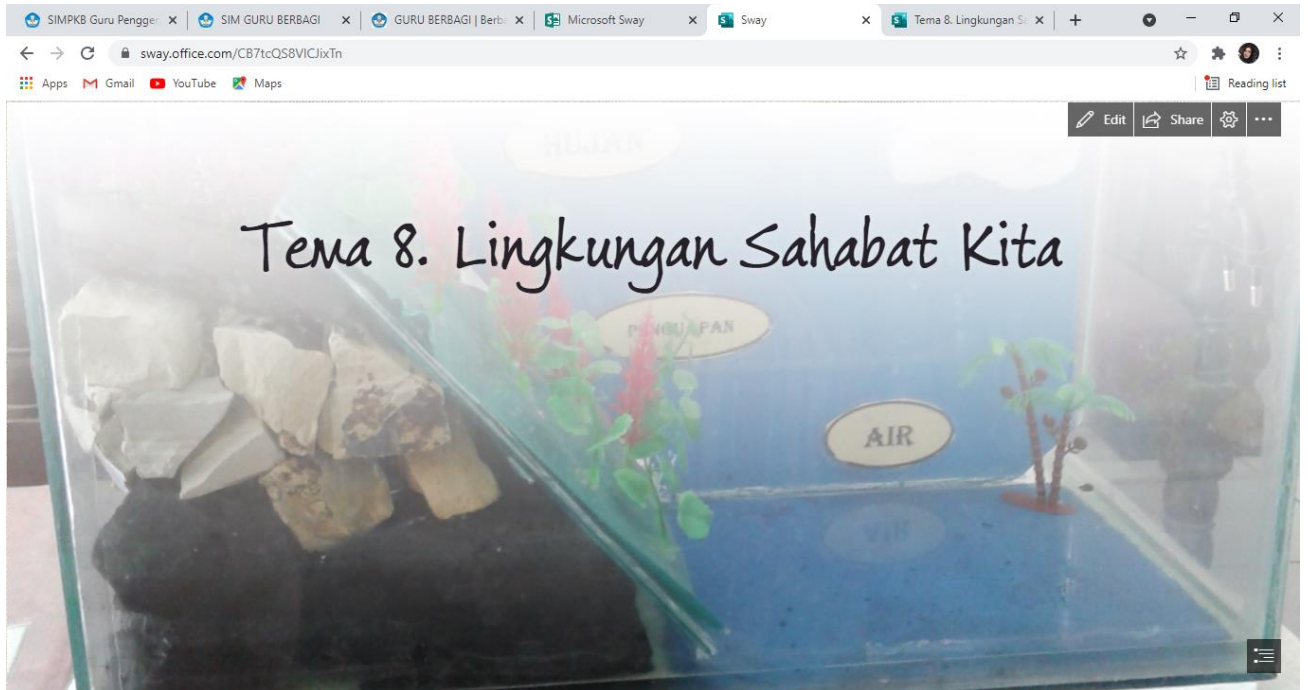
SIMPKB Guru Pengge ×
SIM GURU BERBAGI ×
GURU BERBAGI | Berb ×
Microsoft Sway ×
Sway ×
Tema 8. Lingkungan S ×
+

sway.office.com/CB7tcQS8VICJixTn

Apps
Gmail
YouTube
Maps
Reading list

Edit
Share

HUJAN

Tema 8. Lingkungan Sahabat Kita

PENGUAPAN

AIR